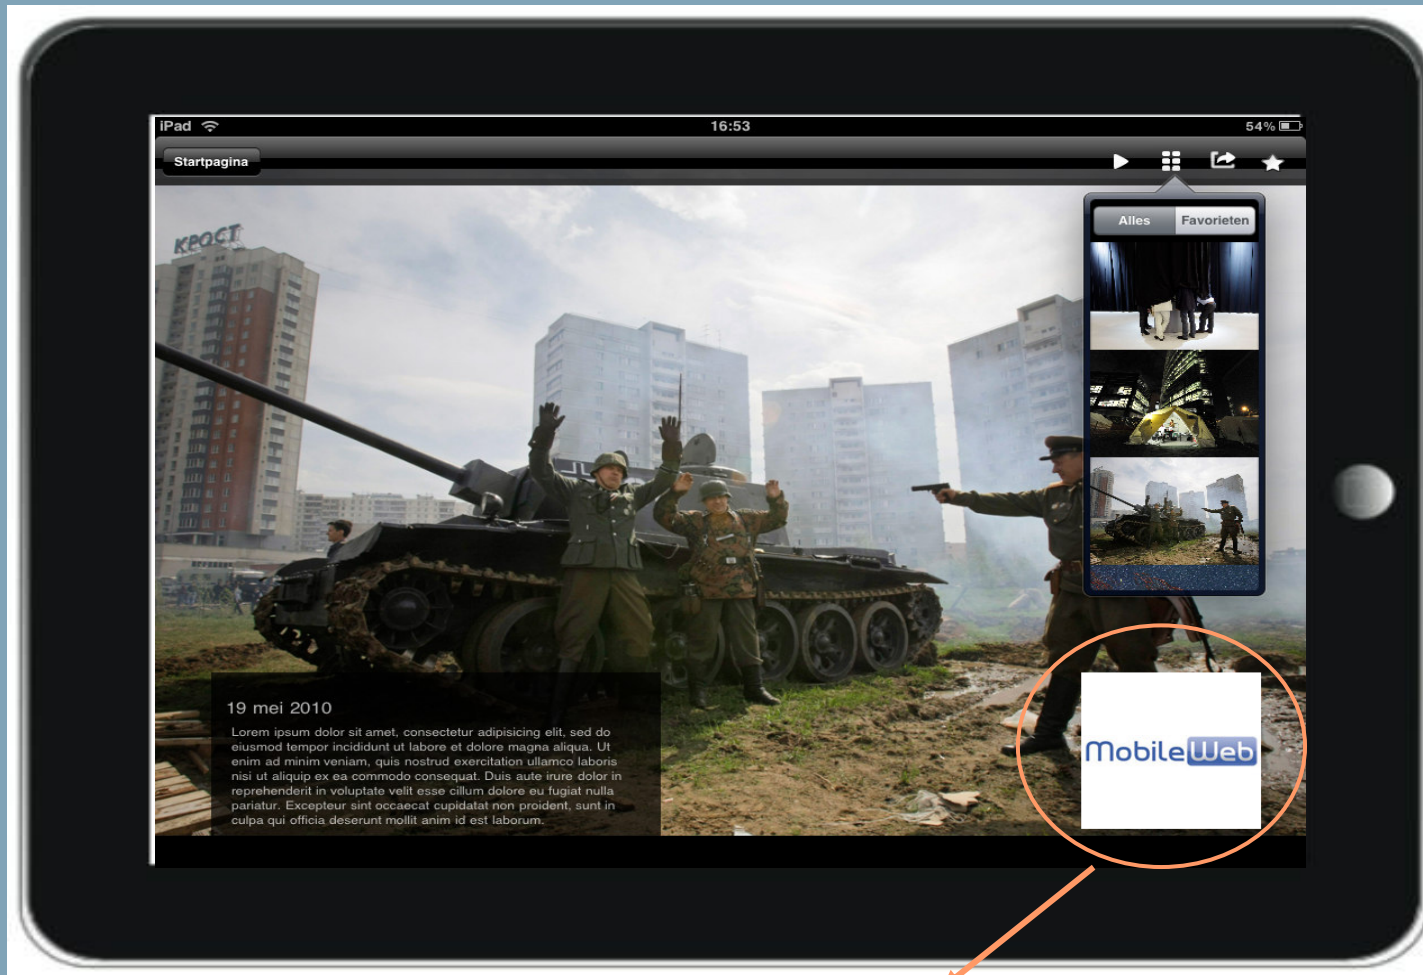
iPad 16:53 54%

Startpagina

Alles Favorieten

КРОСТ

19 mei 2010

Lorem ipsum dolor sit amet, consectetur adipisicing elit, sed do eiusmod tempor incididunt ut labore et dolore magna aliqua. Ut enim ad minim veniam, quis nostrud exercitation ullamco laboris nisi ut aliquip ex ea commodo consequat. Duis aute irure dolor in reprehenderit in voluptate velit esse cillum dolore eu fugiat nulla pariatur. Excepteur sint occaecat cupidatat non proident, sunt in culpa qui officia deserunt mollit anim id est laborum.

MobileWeb